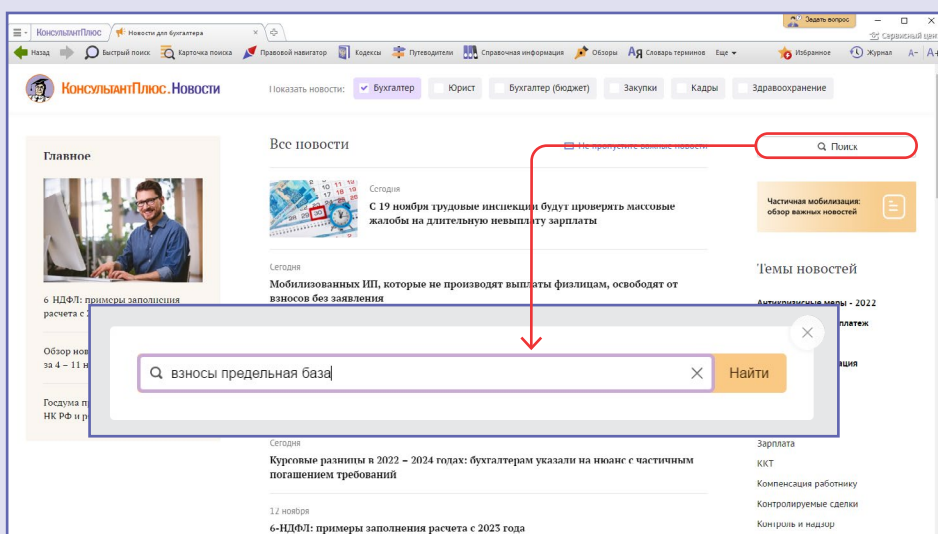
КонсультантПлюс | Новости для бухгалтера

Задать вопрос

Сервисный цен

Назад | Быстрый поиск | Карточка поиска | Правовой навигатор | Кодексы | Путеводители | Справочная информация | Обзоры | Словарь терминов | Еще | Избранное | Журнал | А- | А+

КонсультантПлюс.Новости

Показать новости: Бухгалтер | Юрист | Бухгалтер (бюджет) | Закупки | Кадры | Здравоохранение

Главное

6-НДФЛ: примеры заполнения расчета с 2

Обзор нов за 4 – 11 н

Госдума п НК РФ и р

Все новости

Не пропустите важные новости

Поиск

Сегодня

С 19 ноября трудовые инспекции будут проверять массовые жалобы на длительную невыплату зарплаты

Частичная мобилизация: обзор важных новостей

Сегодня

Мобилизованных ИП, которые не производят выплаты физлицам, освободят от взносов без заявления

Темы новостей

Антикризисные меры - 2022

платеж

взносы предельная база

Найти

Сегодня

Курсовые разницы в 2022 – 2024 годах: бухгалтерам указали на нюанс с частичным погашением требований

12 ноября

6-НДФЛ: примеры заполнения расчета с 2023 года

Зарплата

ККТ

Компенсация работнику

Контролируемые сделки

Контроль и надзор